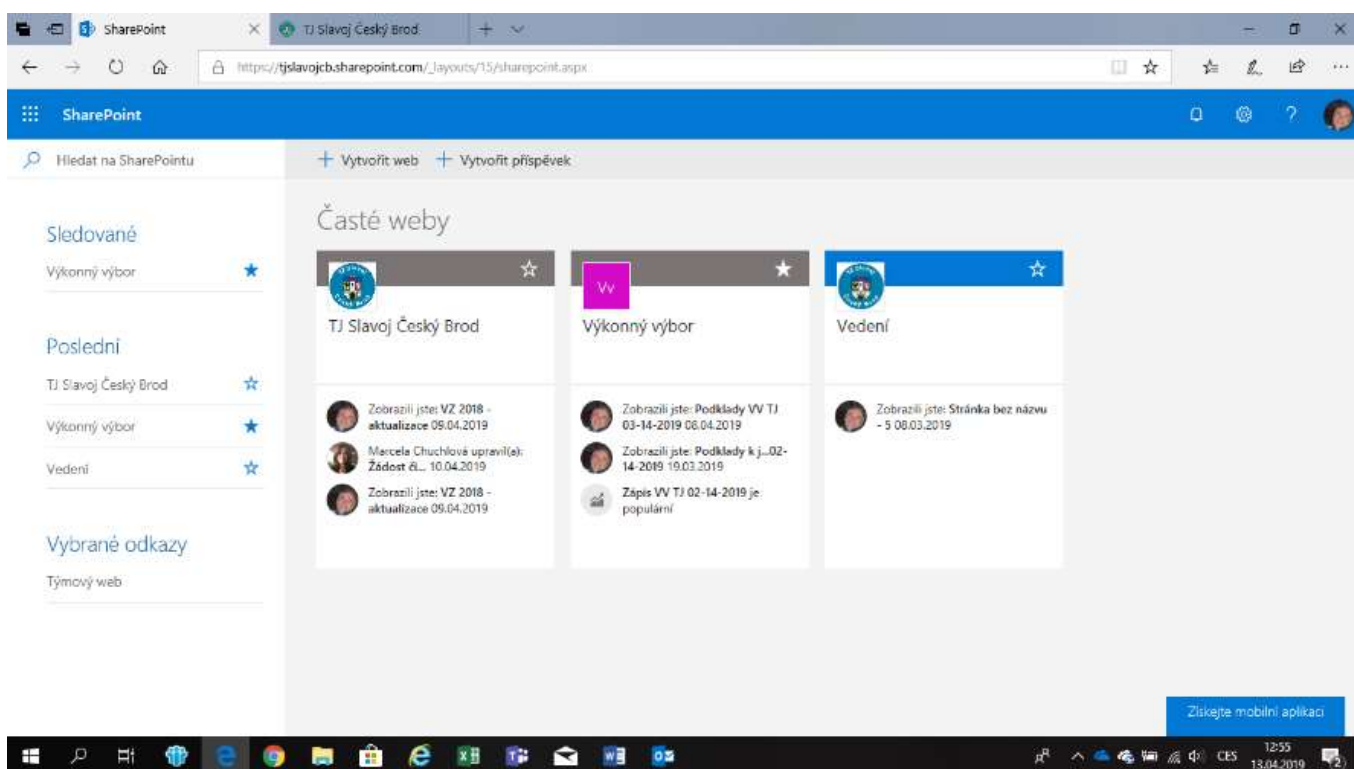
SharePoint

TJ Slavoj Český Brod

https://tjslavojcb.sharepoint.com/_layouts/15/sharepoint.aspx

SharePoint

Hledat na SharePointu

+ Vytvořit web + Vytvořit příspěvek

Sledované

Výkonný výbor

Poslední

TJ Slavoj Český Brod

Výkonný výbor

Vedení

Vybrané odkazy

Týmový web

Časté weby

TJ Slavoj Český Brod

Zobrazili jste: VZ 2018 - aktualizace 09.04.2019

Marcela Chuchlová upravil(a): Žádost či... 10.04.2019

Zobrazili jste: VZ 2018 - aktualizace 09.04.2019

VV

Výkonný výbor

Zobrazili jste: Podklady VV TJ 03-14-2019 08.04.2019

Zobrazili jste: Podklady k j...02-14-2019 19.03.2019

Zápis VV TJ 02-14-2019 je populární

Vedení

Zobrazili jste: Stránka bez názvu - 5 08.03.2019

Získejte mobilní aplikaci

CES 12:55 13.04.2019